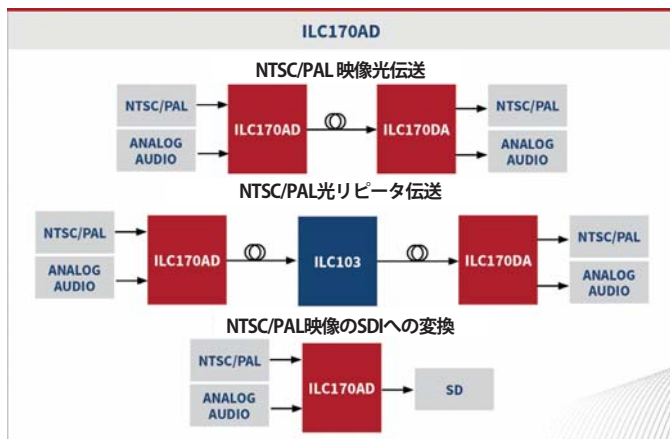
ILC170AD

NTSC/PAL 映像光伝送

NTSC/PAL
ANALOG AUDIO
ILC170AD
ILC170DA
NTSC/PAL
ANALOG AUDIO

NTSC/PAL光リピータ伝送

NTSC/PAL
ANALOG AUDIO
ILC170AD
ILC103
ILC170DA
NTSC/PAL
ANALOG AUDIO

NTSC/PAL映像のSDIへの変換

NTSC/PAL
ANALOG AUDIO
ILC170AD
SD